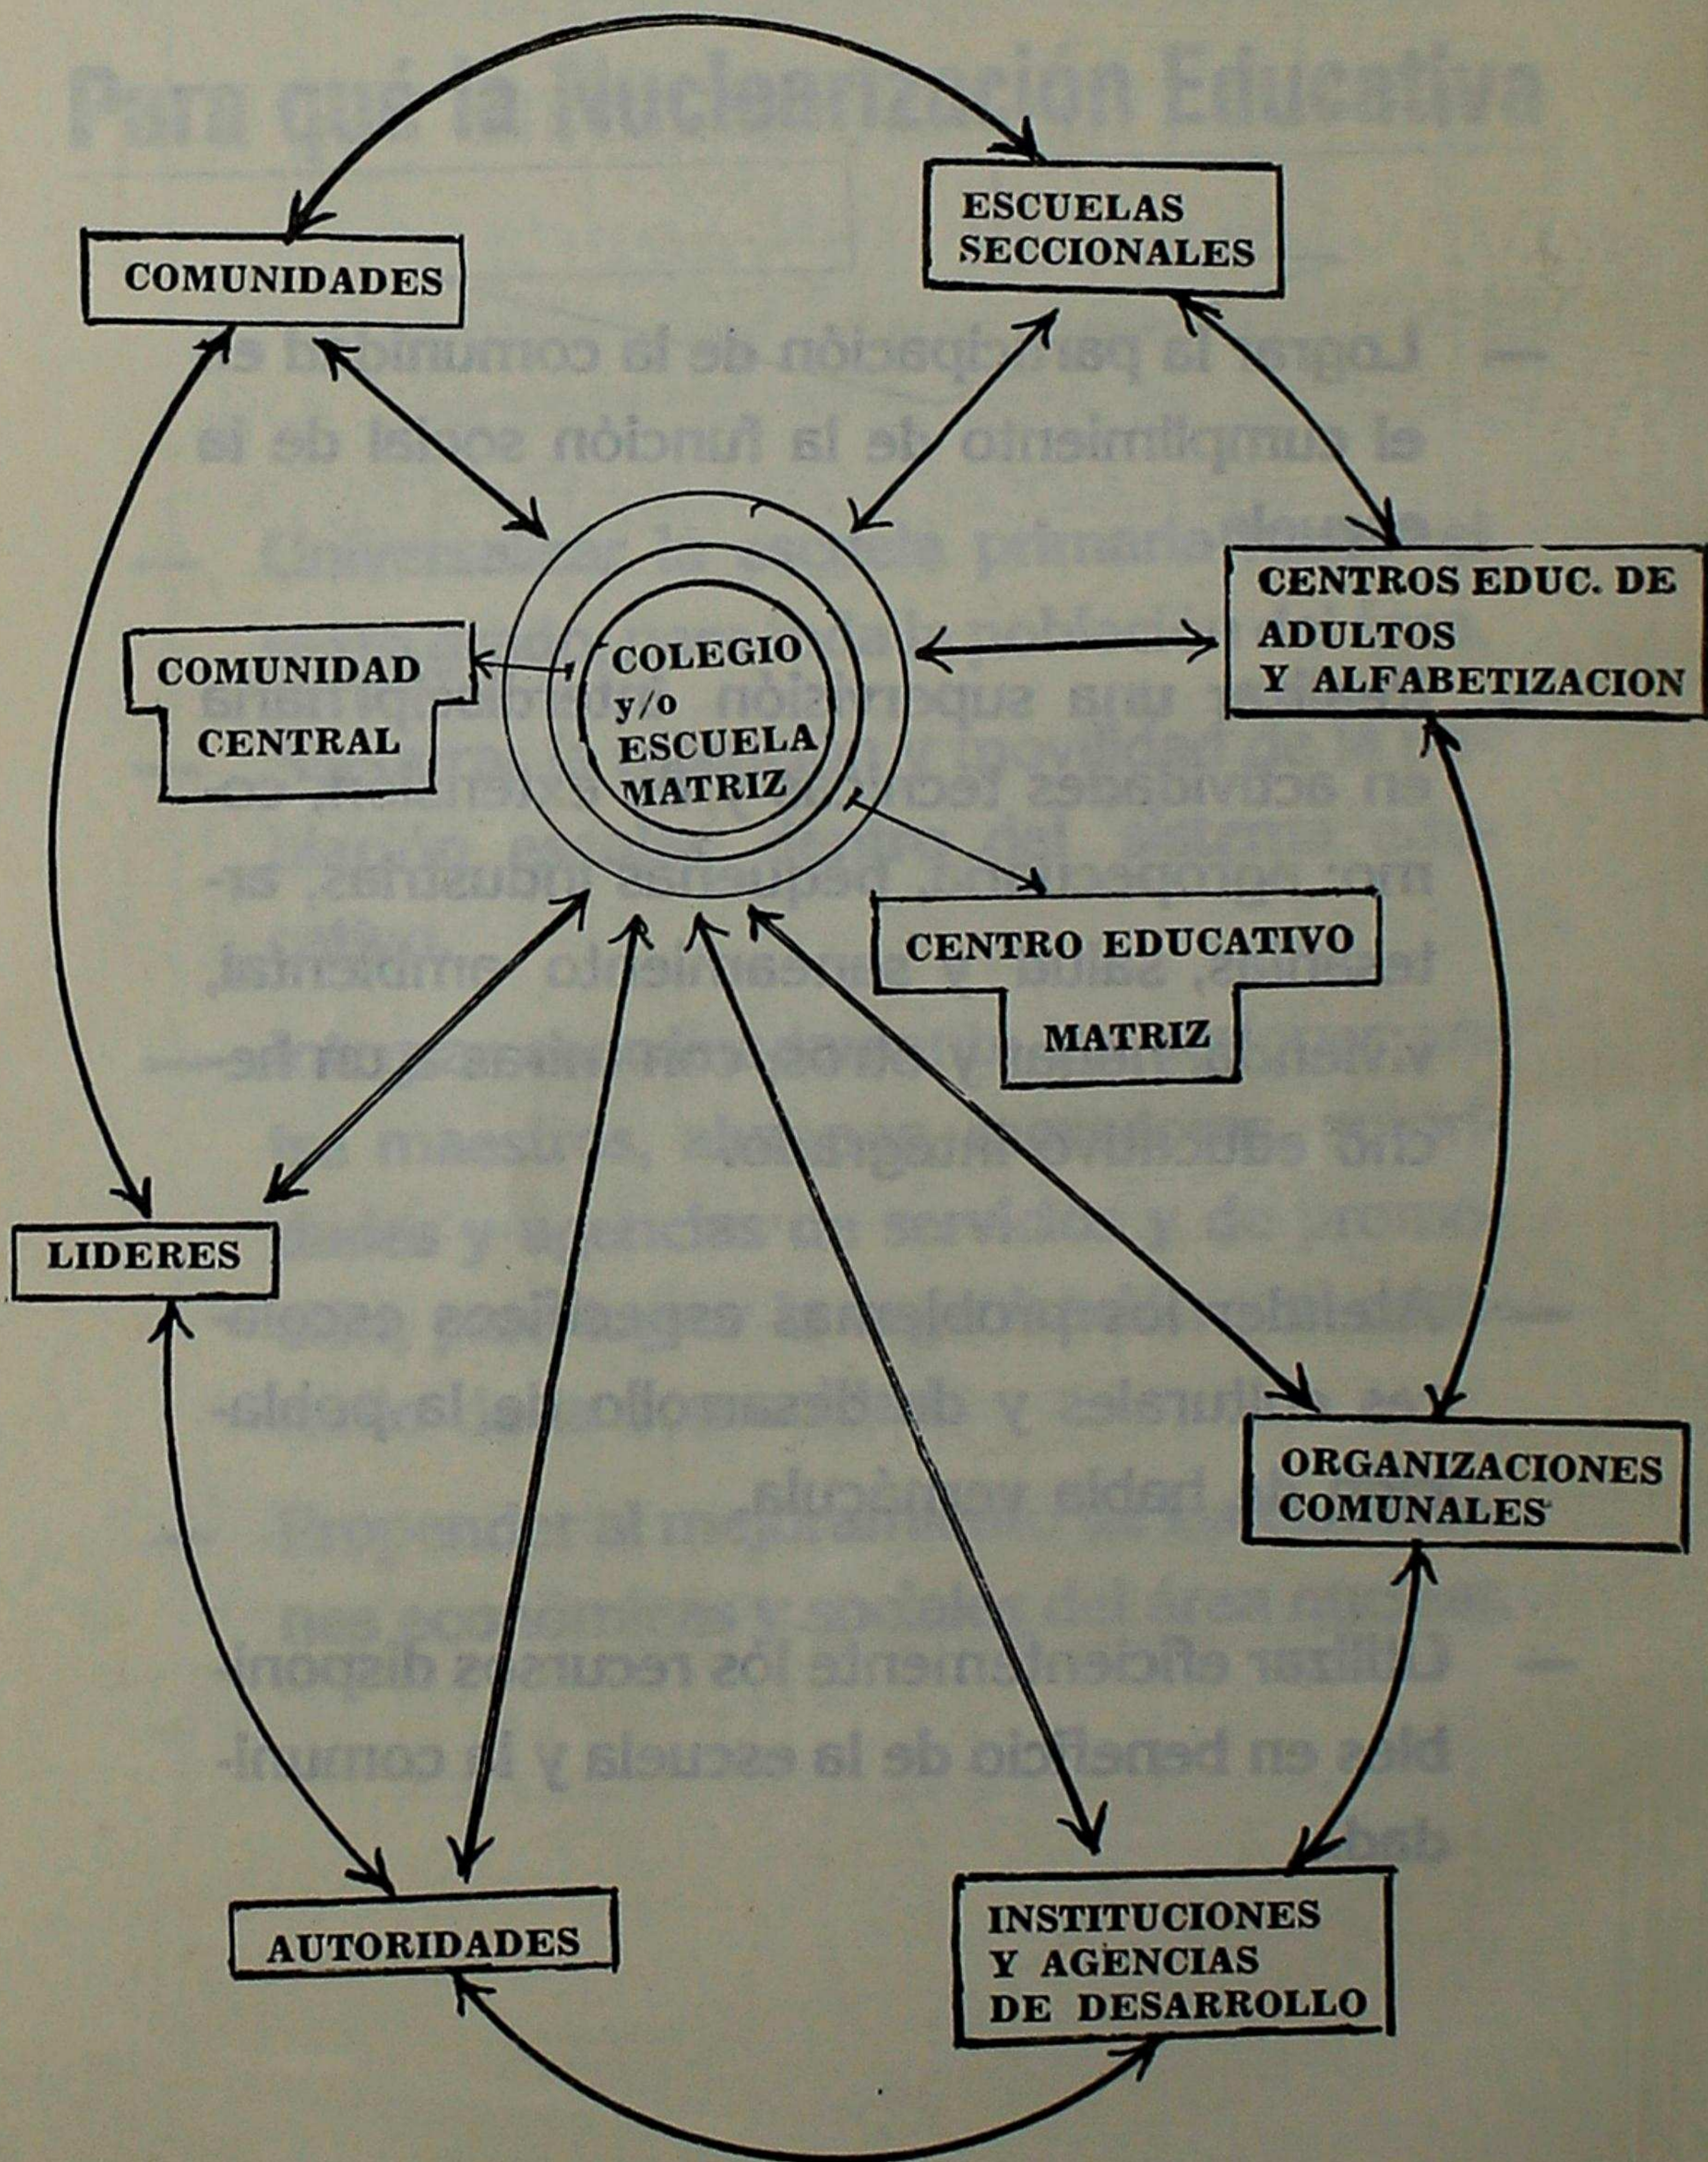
COMUNIDADES

ESCUELAS SECCIONALES

COMUNIDAD CENTRAL

COLEGIO y/o ESCUELA MATRIZ

CENTROS EDUC. DE ADULTOS Y ALFABETIZACION

CENTRO EDUCATIVO MATRIZ

LIDERES

ORGANIZACIONES COMUNALES

AUTORIDADES

INSTITUCIONES Y AGENCIAS DE DESARROLLO